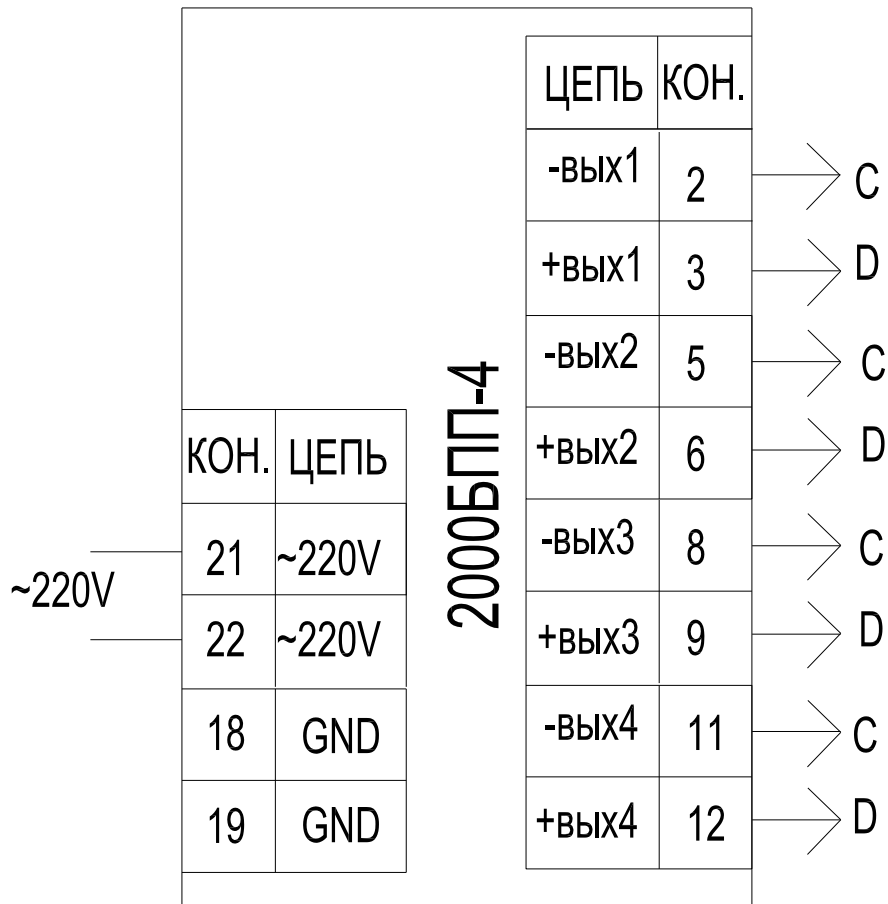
| ЦЕПЬ | КОН. |
|---|---|
| -вых1 | 2 |
| +вых1 | 3 |
| -вых2 | 5 |
| +вых2 | 6 |
| -вых3 | 8 |
| +вых3 | 9 |
| -вых4 | 11 |
| +вых4 | 12 |

C
D
C
D
C
D
C
D

2000БПП-4

| КОН. | ЦЕПЬ |
|---|---|
| 21 | ~220V |
| 22 | ~220V |
| 18 | GND |
| 19 | GND |

~220V